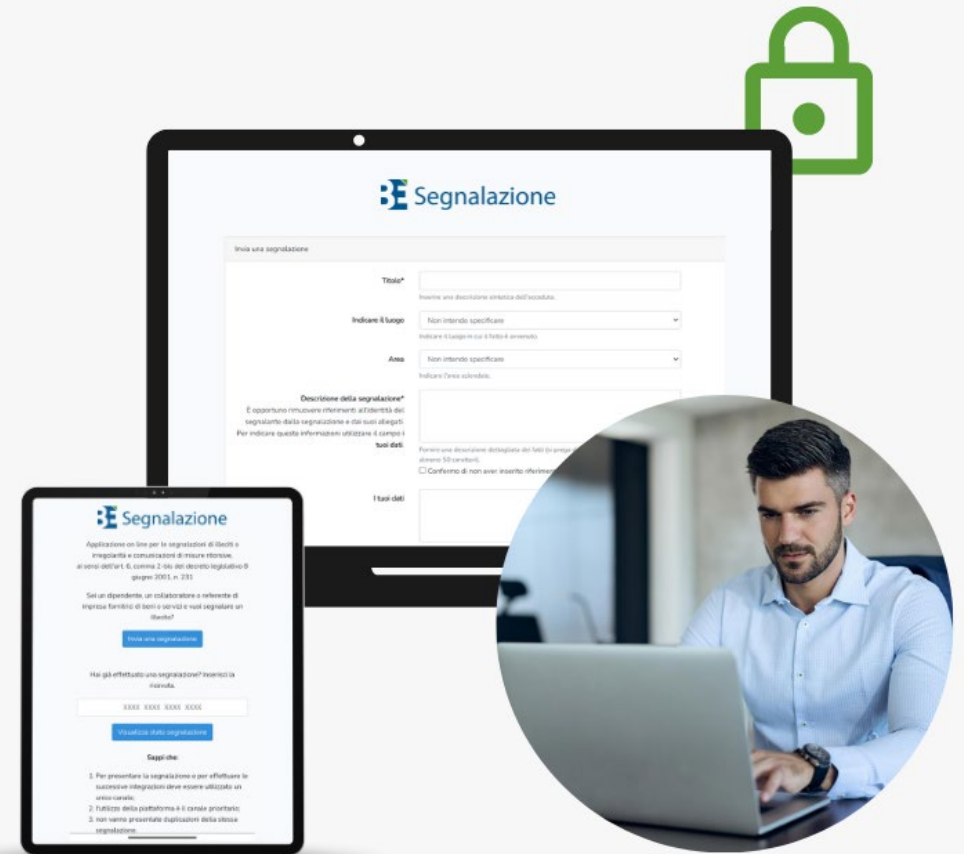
BE Segnalazione

Invia una segnalazione

Titolo*

Inserire una descrizione sintetica dell'accaduto.

Indicare il luogo

Non intendo specificare

Indicare il luogo in cui il fatto è avvenuto.

Area

Non intendo specificare

Indicare l'area aziendale.

Descrizione della segnalazione*
È opportuno rimuovere riferimenti all'identità del segnalante dalla segnalazione e dai suoi allegati. Per indicare queste informazioni utilizzare il campo i tuoi dati.

Fornire una descrizione dettagliata dei fatti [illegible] almeno 50 caratteri.

Confermo di non aver inserito riferimen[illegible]

I tuoi dati

BE Segnalazione

Applicazione on line per le segnalazioni di illeciti o irregolarità e comunicazioni di misure ritorsive, ai sensi dell'art. 6, comma 2-bis del decreto legislativo 8 giugno 2001, n. 231

Sei un dipendente, un collaboratore o referente di impresa fornitrici di beni o servizi e vuoi segnalare un illecito?

Invia una segnalazione

Hai già effettuato una segnalazione? Inserisci la ricevuta.

XXXX XXXX XXXX XXXX

Visualizza stato segnalazione

Sappi che:

1. Per presentare la segnalazione e per effettuare le successive integrazioni deve essere utilizzato un unico canale;
2. l'utilizzo della piattaforma è il canale prioritario;
3. non vanno presentate duplicazioni della stessa segnalazione.